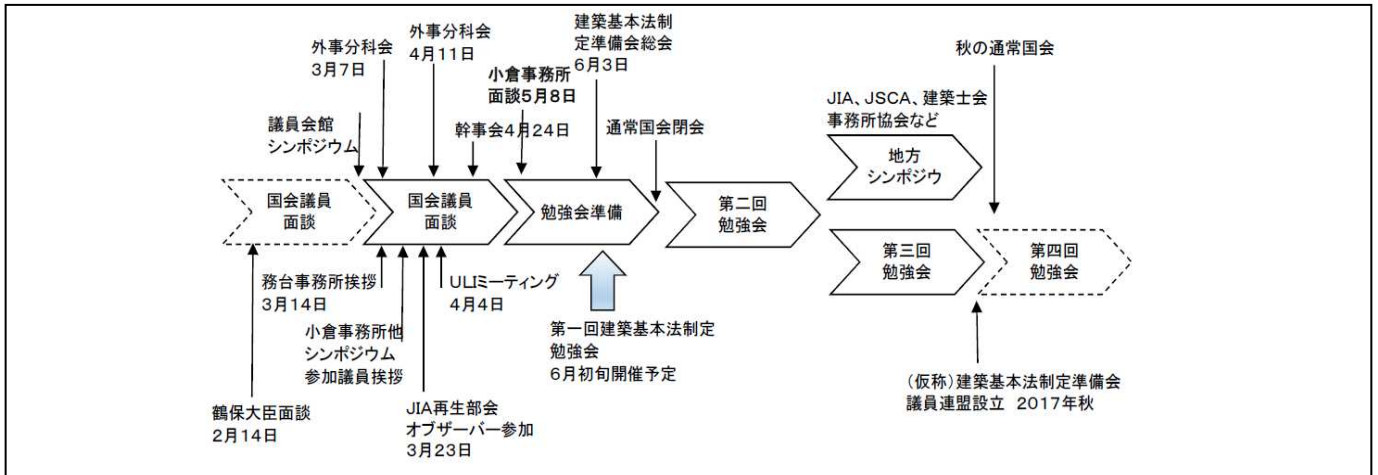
外事分科会
3月7日

外事分科会
4月11日

建築基本法制定準備会総会
6月3日

小倉事務所面談5月8日

秋の通常国会

議員会館シンポジウム

幹事会4月24日

通常国会閉会

JIA、JSCA、建築士会事務所協会など

国会議員面談

国会議員面談

勉強会準備

第二回勉強会

地方シンポジウ

第三回勉強会

第四回勉強会

務台事務所挨拶
3月14日

ULIミーティング
4月4日

小倉事務所他シンポジウム参加議員挨拶

第一回建築基本法制定勉強会
6月初旬開催予定

鶴保大臣面談
2月14日

JIA再生部会オブザーバー参加
3月23日

(仮称)建築基本法制定準備会議員連盟設立 2017年秋